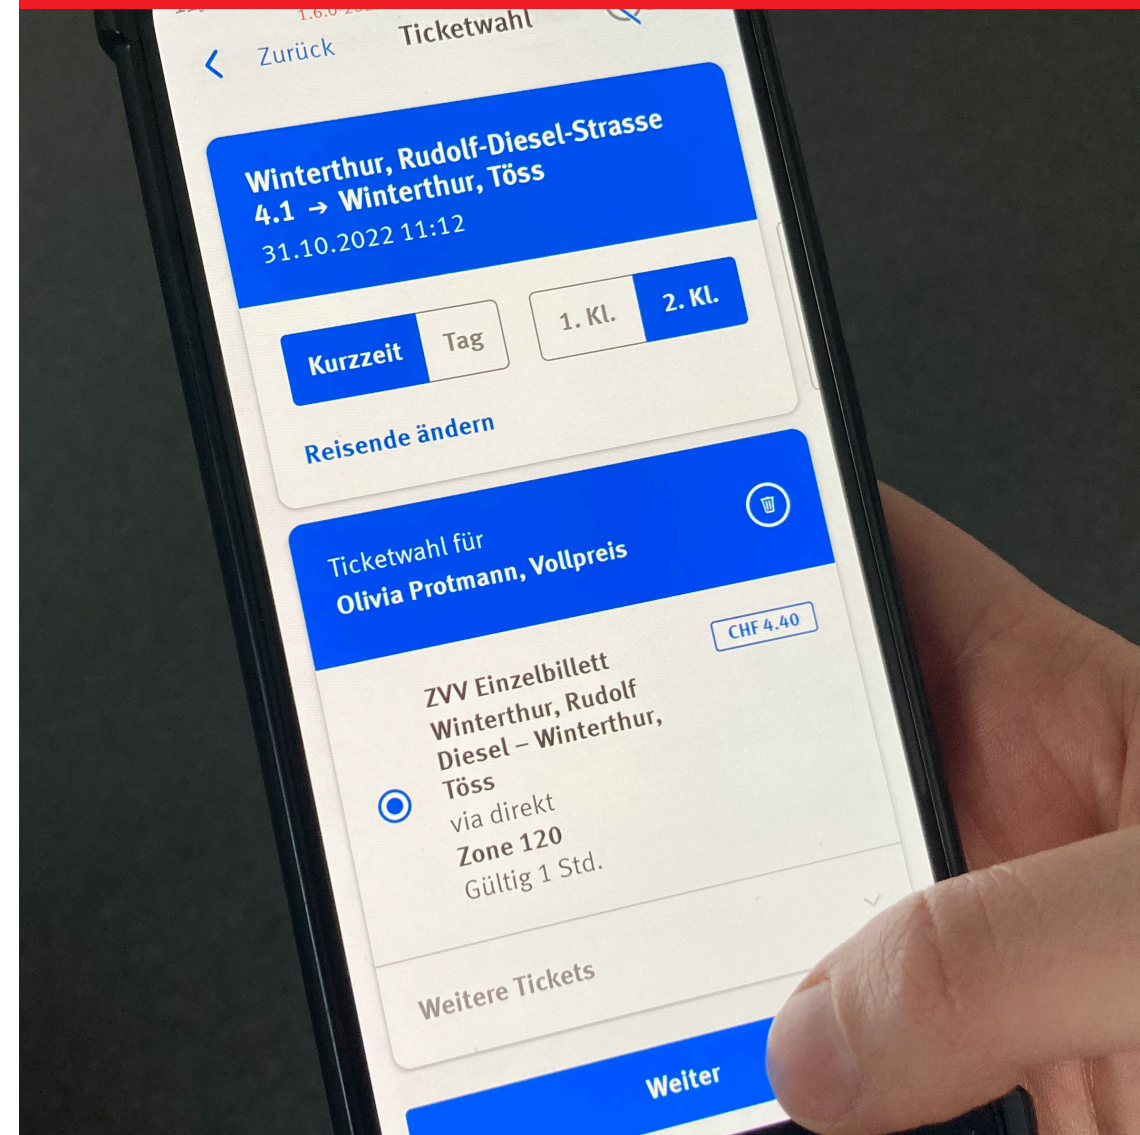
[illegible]

Zurück

Ticketwahl

Winterthur, Rudolf-Diesel-Strasse 4.1 → Winterthur, Töss

31.10.2022 11:12

Kurzzeit

Tag

1. Kl.

2. Kl.

Reisende ändern

Ticketwahl für

Olivia Protmann, Vollpreis

CHF 4.40

ZVV Einzelbillett Winterthur, Rudolf Diesel – Winterthur, Töss

via direkt

Zone 120

Gültig 1 Std.

Weitere Tickets

Weiter